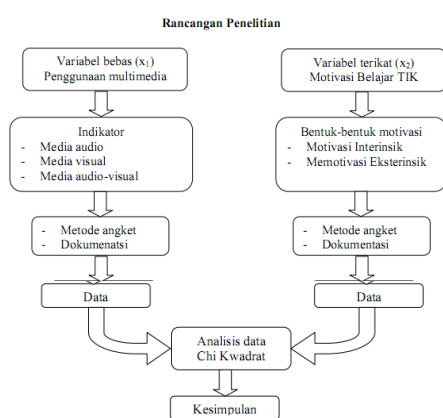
Rancangan Penelitian

Variabel bebas ($x_1$)
Penggunaan multimedia

Variabel terikat ($x_2$)
Motivasi Belajar TIK

Indikator
- Media audio
- Media visual
- Media audio-visual

Bentuk-bentuk motivasi
- Motivasi Interinsik
- Memotivasi Eksterinsik

- Metode angket
- Dokumenatsi

- Metode angket
- Dokumentasi

Data

Data

Analisis data
Chi Kwadrat

Kesimpulan